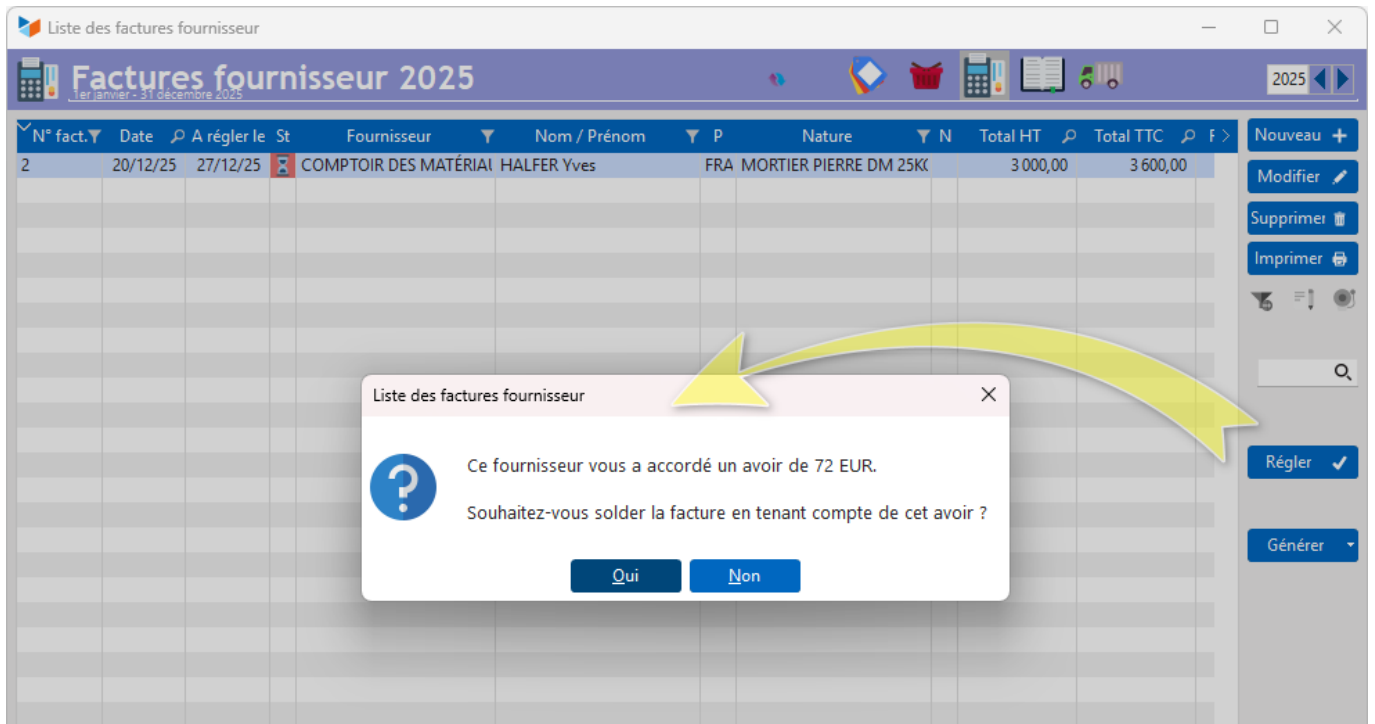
Liste des factures fournisseur

Factures fournisseur 2025
1er janvier - 31 décembre 2025

2025

| N° fact. | Date | A régler le | St | Fournisseur | Nom / Prénom | P | Nature | N | Total HT | Total TTC | F |
|---|---|---|---|---|---|---|---|---|---|---|---|
| 2 | 20/12/25 | 27/12/25 | | COMPTOIR DES MATÉRIAU | HALFER Yves | FRA | MORTIER PIERRE DM 25KG | | 3 000,00 | 3 600,00 | |

Nouveau
Modifier
Supprimer
Imprimer
Régler
Générer

Liste des factures fournisseur

Ce fournisseur vous a accordé un avoir de 72 EUR.

Souhaitez-vous solder la facture en tenant compte de cet avoir ?

Oui
Non